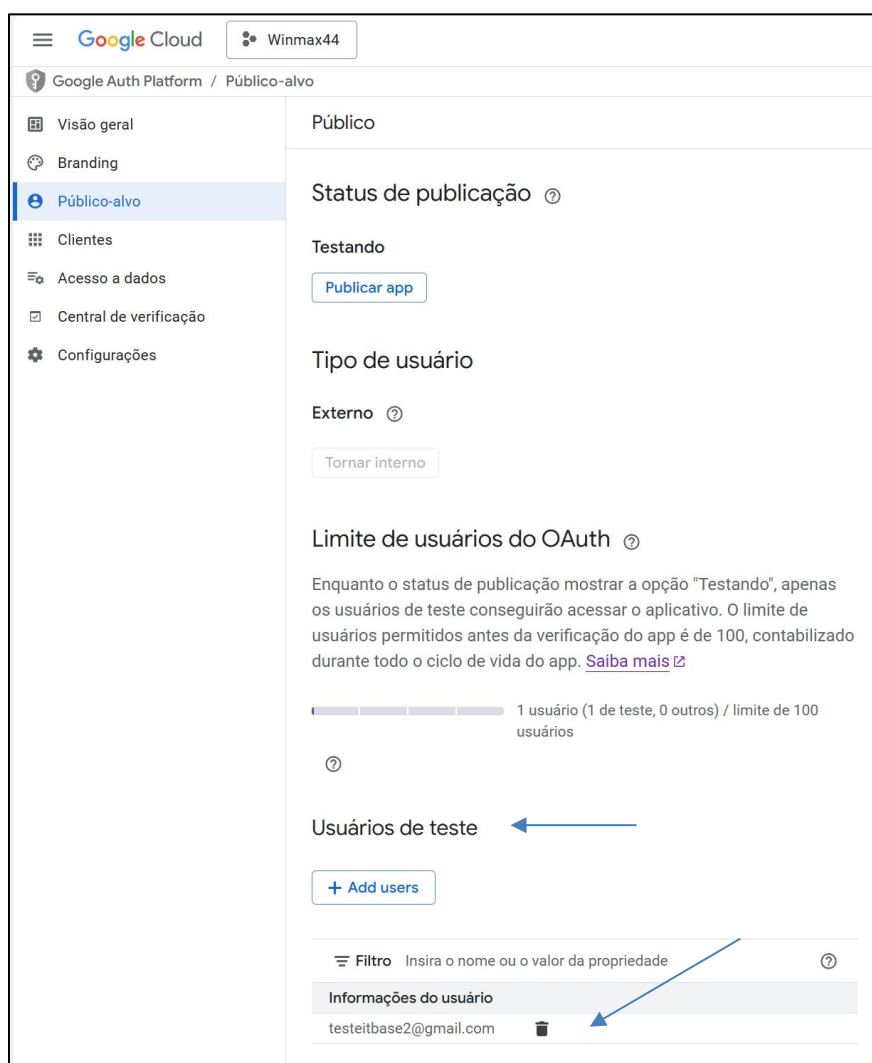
Google Cloud Winmax44

Google Auth Platform / Público-alvo

Visão geral
Branding
Público-alvo
Clientes
Acesso a dados
Central de verificação
Configurações

Público

Status de publicação

Testando

Publicar app

Tipo de usuário

Externo

Tornar interno

Limite de usuários do OAuth

Enquanto o status de publicação mostrar a opção "Testando", apenas os usuários de teste conseguirão acessar o aplicativo. O limite de usuários permitidos antes da verificação do app é de 100, contabilizado durante todo o ciclo de vida do app. Saiba mais

1 usuário (1 de teste, 0 outros) / limite de 100 usuários

Usuários de teste

+ Add users

Filtro Insira o nome ou o valor da propriedade

Informações do usuário

testeitbase2@gmail.com